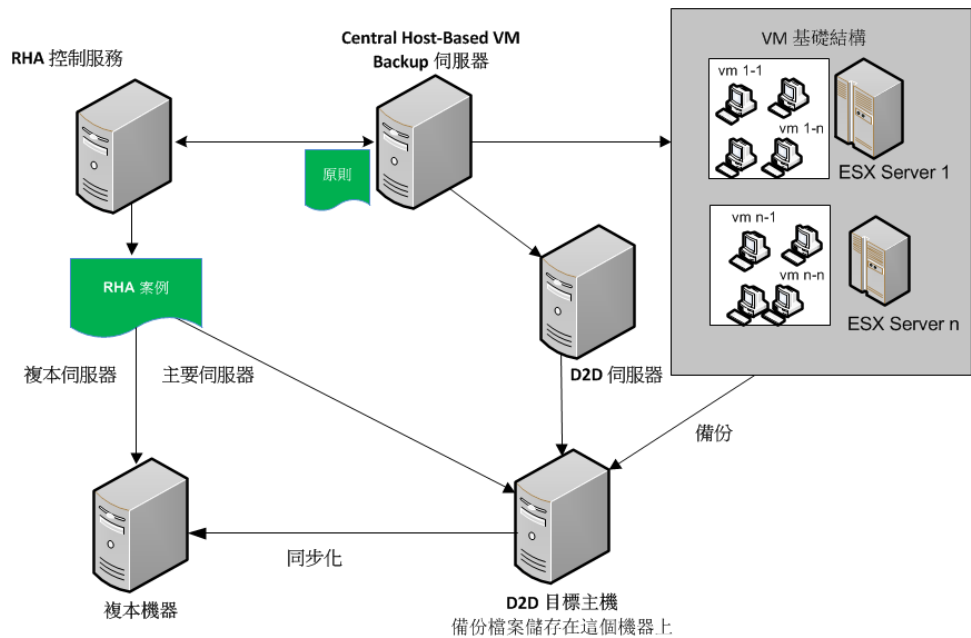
RHA 控制服務

Central Host-Based VM Backup 伺服器

VM 基礎結構

vm 1-1

vm 1-n

ESX Server 1

原則

vm n-1

vm n-n

ESX Server n

RHA 案例

D2D 伺服器

複本伺服器

主要伺服器

備份

同步化

複本機器

D2D 目標主機
備份檔案儲存在這個機器上